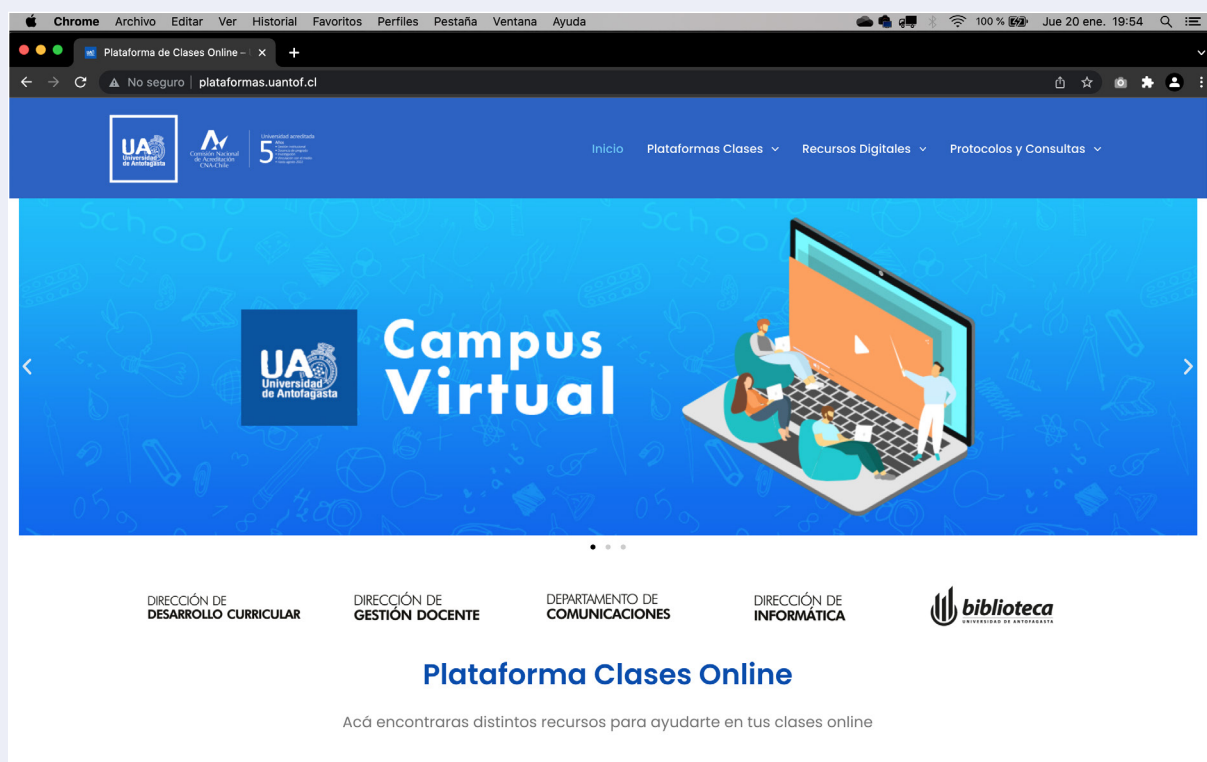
Chrome Archivo Editar Ver Historial Favoritos Perfiles Pestaña Ventana Ayuda 100 % Jue 20 ene. 19:54

Plataforma de Clases Online – 

No seguro | plataformas.uantof.cl

UA Universidad de Antofagasta Comisión Nacional de Acreditación CNA-Chile 5 Universidad acreditada Años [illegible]

Inicio Plataformas Clases Recursos Digitales Protocolos y Consultas

UA Universidad de Antofagasta Campus Virtual

DIRECCIÓN DE DESARROLLO CURRICULAR
DIRECCIÓN DE GESTIÓN DOCENTE
DEPARTAMENTO DE COMUNICACIONES
DIRECCIÓN DE INFORMÁTICA
biblioteca UNIVERSIDAD DE ANTOFAGASTA

Plataforma Clases Online

Acá encontraras distintos recursos para ayudarte en tus clases online